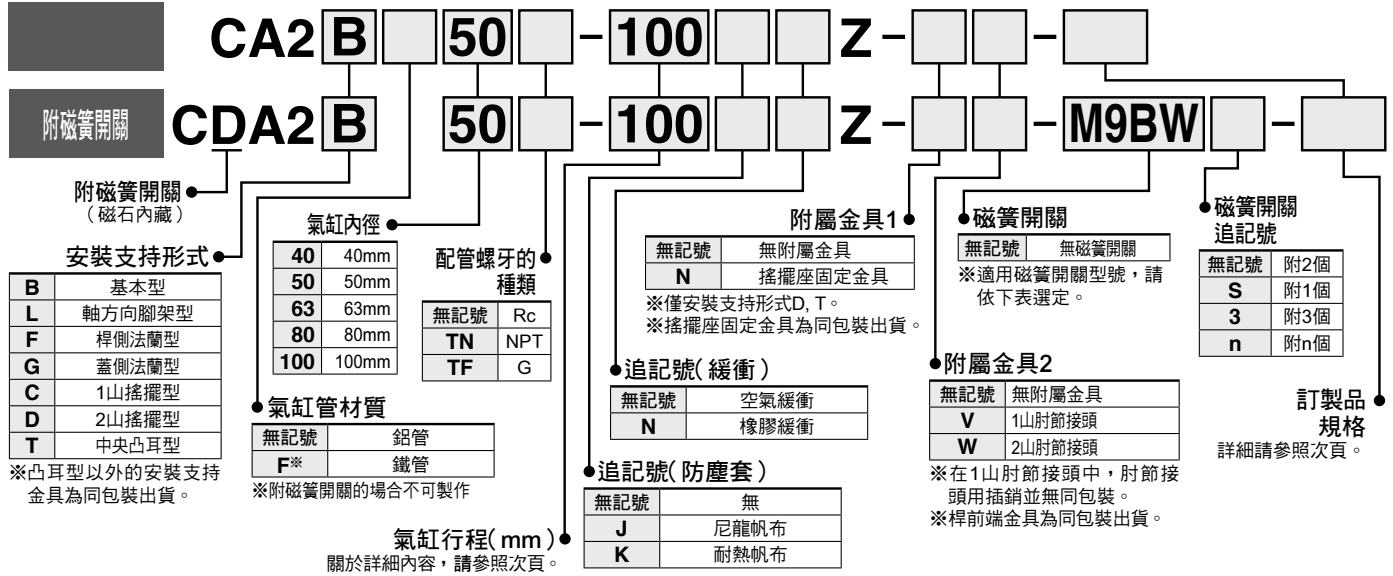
CA2 B 50 - 100 Z - -

附磁簧開關 CDA2 B 50 - 100 Z - - M9BW -

附磁簧開關
（磁石內藏）

安裝支持形式

| B | 基本型 |
|---|---|
| L | 軸方向腳架型 |
| F | 桿側法蘭型 |
| G | 蓋側法蘭型 |
| C | 1山搖擺型 |
| D | 2山搖擺型 |
| T | 中央凸耳型 |

※凸耳型以外的安裝支持金具為同包裝出貨。

氣缸內徑

| 40 | 40mm |
|---|---|
| 50 | 50mm |
| 63 | 63mm |
| 80 | 80mm |
| 100 | 100mm |

氣缸管材質

| 無記號 | 鋁管 |
|---|---|
| F※ | 鐵管 |

※附磁簧開關的場合不可製作

配管螺牙的種類

| 無記號 | Rc |
|---|---|
| TN | NPT |
| TF | G |

氣缸行程(mm)
關於詳細內容，請參照次頁。

附屬金具1

| 無記號 | 無附屬金具 |
|---|---|
| N | 搖擺座固定金具 |

※僅安裝支持形式D, T。
※搖擺座固定金具為同包裝出貨。

追記號(緩衝)

| 無記號 | 空氣緩衝 |
|---|---|
| N | 橡膠緩衝 |

追記號(防塵套)

| 無記號 | 無 |
|---|---|
| J | 尼龍帆布 |
| K | 耐熱帆布 |

磁簧開關

| 無記號 | 無磁簧開關 |
|---|---|

※適用磁簧開關型號，請依下表選定。

附屬金具2

| 無記號 | 無附屬金具 |
|---|---|
| V | 1山肘節接頭 |
| W | 2山肘節接頭 |

※在1山肘節接頭中，肘節接頭用插銷並無同包裝。
※桿前端金具為同包裝出貨。

磁簧開關追記號

| 無記號 | 附2個 |
|---|---|
| S | 附1個 |
| 3 | 附3個 |
| n | 附n個 |

訂製品規格
詳細請參照次頁。